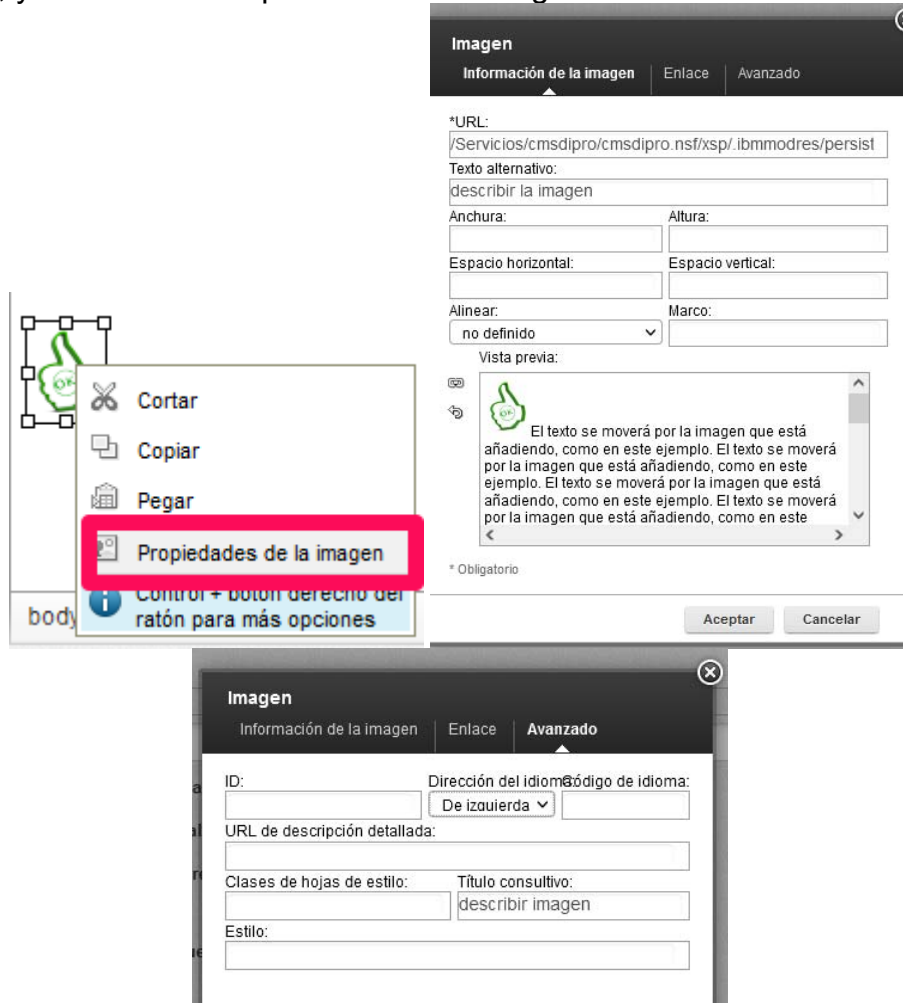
, y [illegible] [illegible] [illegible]

Imagen
Información de la imagen | Enlace | Avanzado

*URL:
/Servicios/cmsdipro/cmsdipro.nsf/xsp/.ibmmodres/persist
Texto alternativo:
describir la imagen
Anchura:
Altura:
Espacio horizontal:
Espacio vertical:
Alinear:
no definido
Marco:
Vista previa:

El texto se moverá por la imagen que está añadiendo, como en este ejemplo. El texto se moverá por la imagen que está añadiendo, como en este ejemplo. El texto se moverá por la imagen que está añadiendo, como en este ejemplo. El texto se moverá por la imagen que está añadiendo, como en este

* Obligatorio

Aceptar
Cancelar

Cortar
Copiar
Pegar
Propiedades de la imagen
Control + botón derecho del ratón para más opciones

body

Imagen
Información de la imagen | Enlace | Avanzado

ID:
Dirección del idioma
Código de idioma:
De izquierda
URL de descripción detallada:
Clases de hojas de estilo:
Título consultivo:
describir imagen
Estilo: